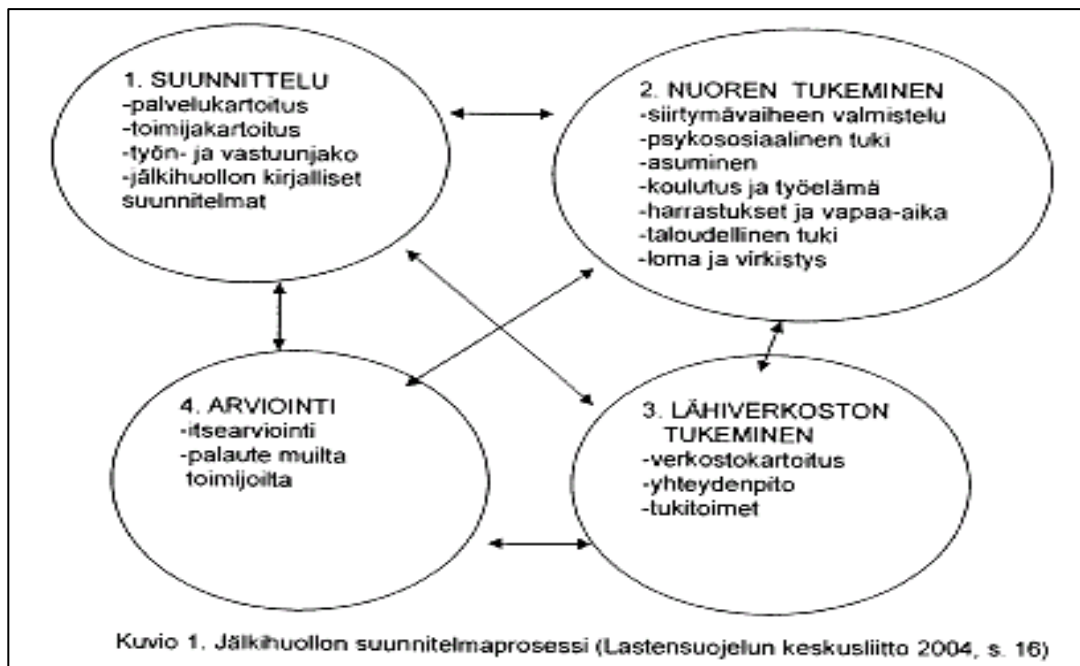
1. SUUNNITTELU
-palvelukartoitus
-toimijakartoitus
-työn- ja vastuunjako
-jälkihuollon kirjalliset suunnitelmat

2. NUOREN TUKEMINEN
-siirtymävaiheen valmistelu
-psykososiaalinen tuki
-asuminen
-koulutus ja työelämä
-harrastukset ja vapaa-aika
-taloudellinen tuki
-loma ja virkistys

4. ARVIOINTI
-itsearviointi
-palaute muilta toimijoilta

3. LÄHIVERKOSTON TUKEMINEN
-verkostokartoitus
-yhteydenpito
-tukitoimet

Kuvio 1. Jälkihuollon suunnitelmaprosessi (Lastensuojelun keskusliitto 2004, s. 16)